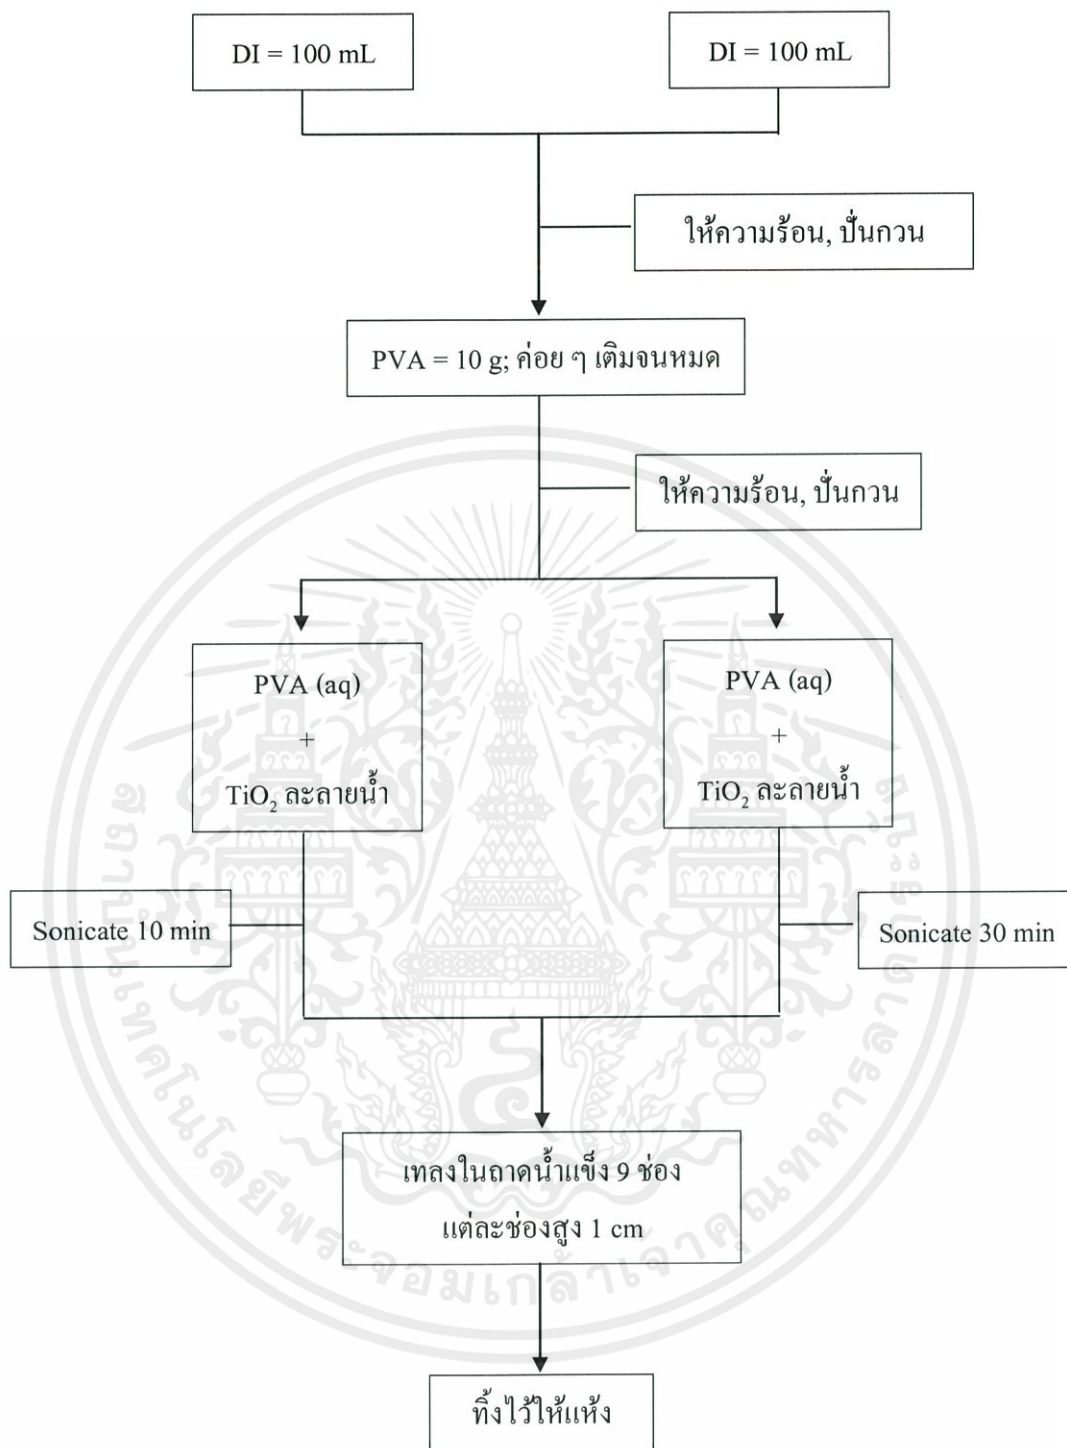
DI = 100 mL

DI = 100 mL

ให้ความร้อน, ปั่นกวน

PVA = 10 g; ค่อย ๆ เติมจนหมด

ให้ความร้อน, ปั่นกวน

PVA (aq)
+
$TiO_2$ ละลายน้ำ

PVA (aq)
+
$TiO_2$ ละลายน้ำ

Sonicate 10 min

Sonicate 30 min

เทลงในถาดน้ำแข็ง 9 ช่อง
แต่ละช่องสูง 1 cm

ทิ้งไว้ให้แห้ง

สถาบันเทคโนโลยีพระจอมเกล้าเจ้าคุณทหารลาดกระบัง